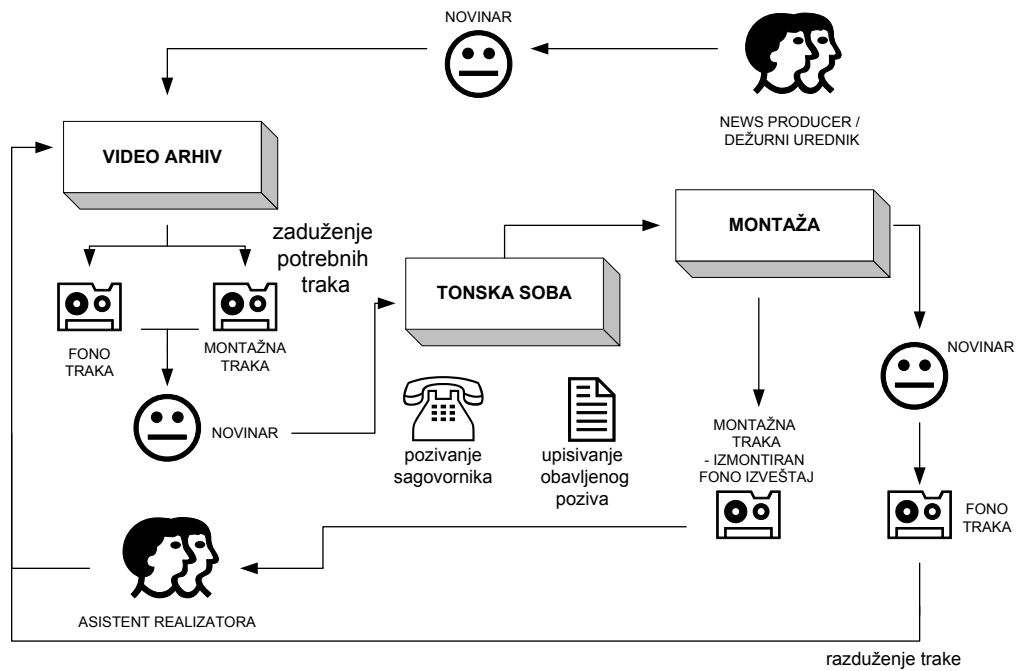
NOVINAR

NEWS PRODUCER / DEŽURNI UREDNIK

VIDEO ARHIV

zaduženje potrebnih traka

MONTAŽA

TONSKA SOBA

FONO TRAKA

MONTAŽNA TRAKA

NOVINAR

NOVINAR

pozivanje sagovornika

upisivanje obavljenog poziva

MONTAŽNA TRAKA - IZMONTIRAN FONO IZVEŠTAJ

FONO TRAKA

ASISTENT REALIZATORA

razduženje trake